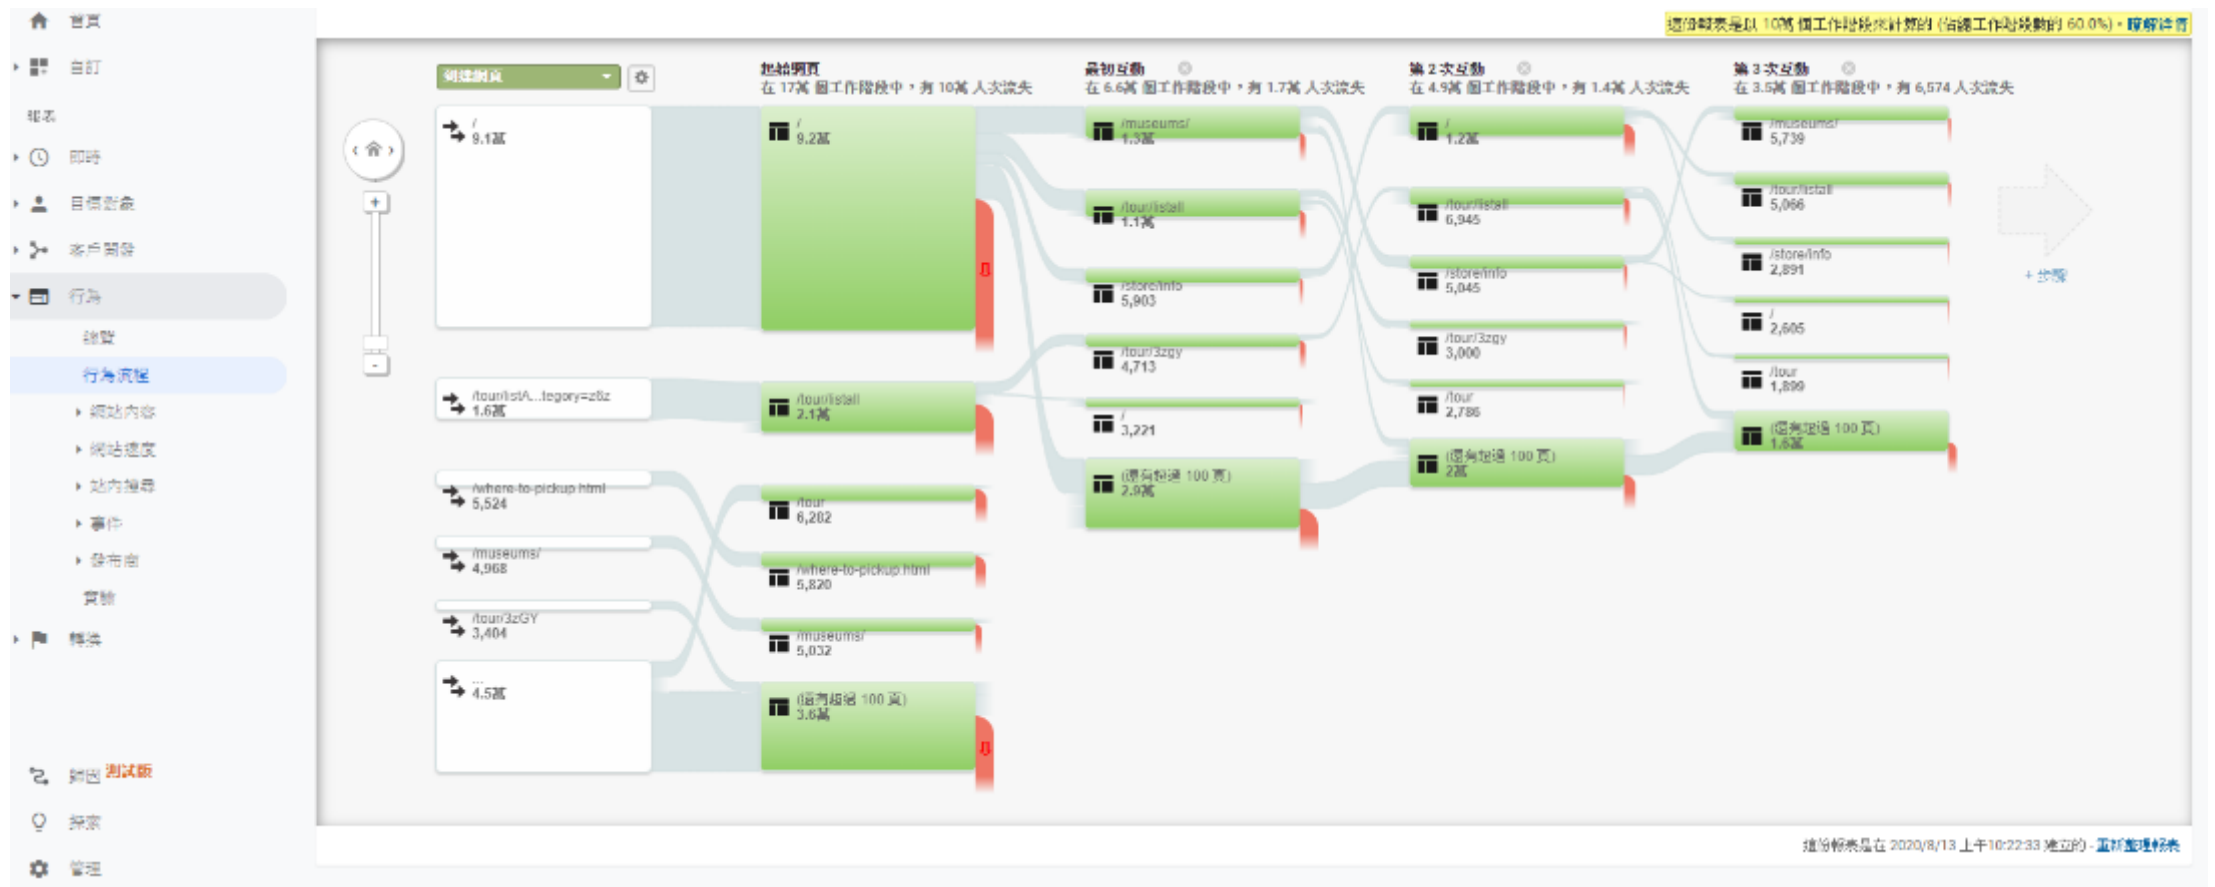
首頁
自訂
報表
即時
目標對象
客戶開發
行為
總覽
行為流程
網站內容
網站速度
站內搜尋
事件
發布商
實驗
轉換
歸因 測試版
探索
管理

這份報表是以 10萬 個工作階段來計算的 (佔總工作階段數的 60.0%)。瞭解詳情

到達網頁

起始網頁
在 17萬 個工作階段中，有 10萬 人次流失

最初互動
在 6.6萬 個工作階段中，有 1.7萬 人次流失

第 2 次互動
在 4.9萬 個工作階段中，有 1.4萬 人次流失

第 3 次互動
在 3.5萬 個工作階段中，有 6,574 人次流失

/
9.1萬

/tour/listA...tegory=ztlz
1.6萬

/where-to-pickup.html
5,524

/museums/
4,968

/tour/3zGY
3,404

...
4.5萬

/
9.2萬

/tour/listall
2.1萬

/tour
6,202

/where-to-pickup.html
5,820

/museums/
5,032

(還有超過 100 頁)
3.6萬

/museums/
1.3萬

/tour/listall
1.1萬

/store/info
5,903

/tour/3zgy
4,713

/
3,221

(還有超過 100 頁)
2.9萬

/
1.2萬

/tour/listall
6,945

/store/info
5,045

/tour/3zgy
3,000

/tour
2,786

(還有超過 100 頁)
2萬

/museums/
5,739

/tour/listall
5,066

/store/info
2,891

/
2,605

/tour
1,899

(還有超過 100 頁)
1.6萬

+ 步驟

這份報表是在 2020/8/13 上午10:22:33 建立的 - 重新整理報表